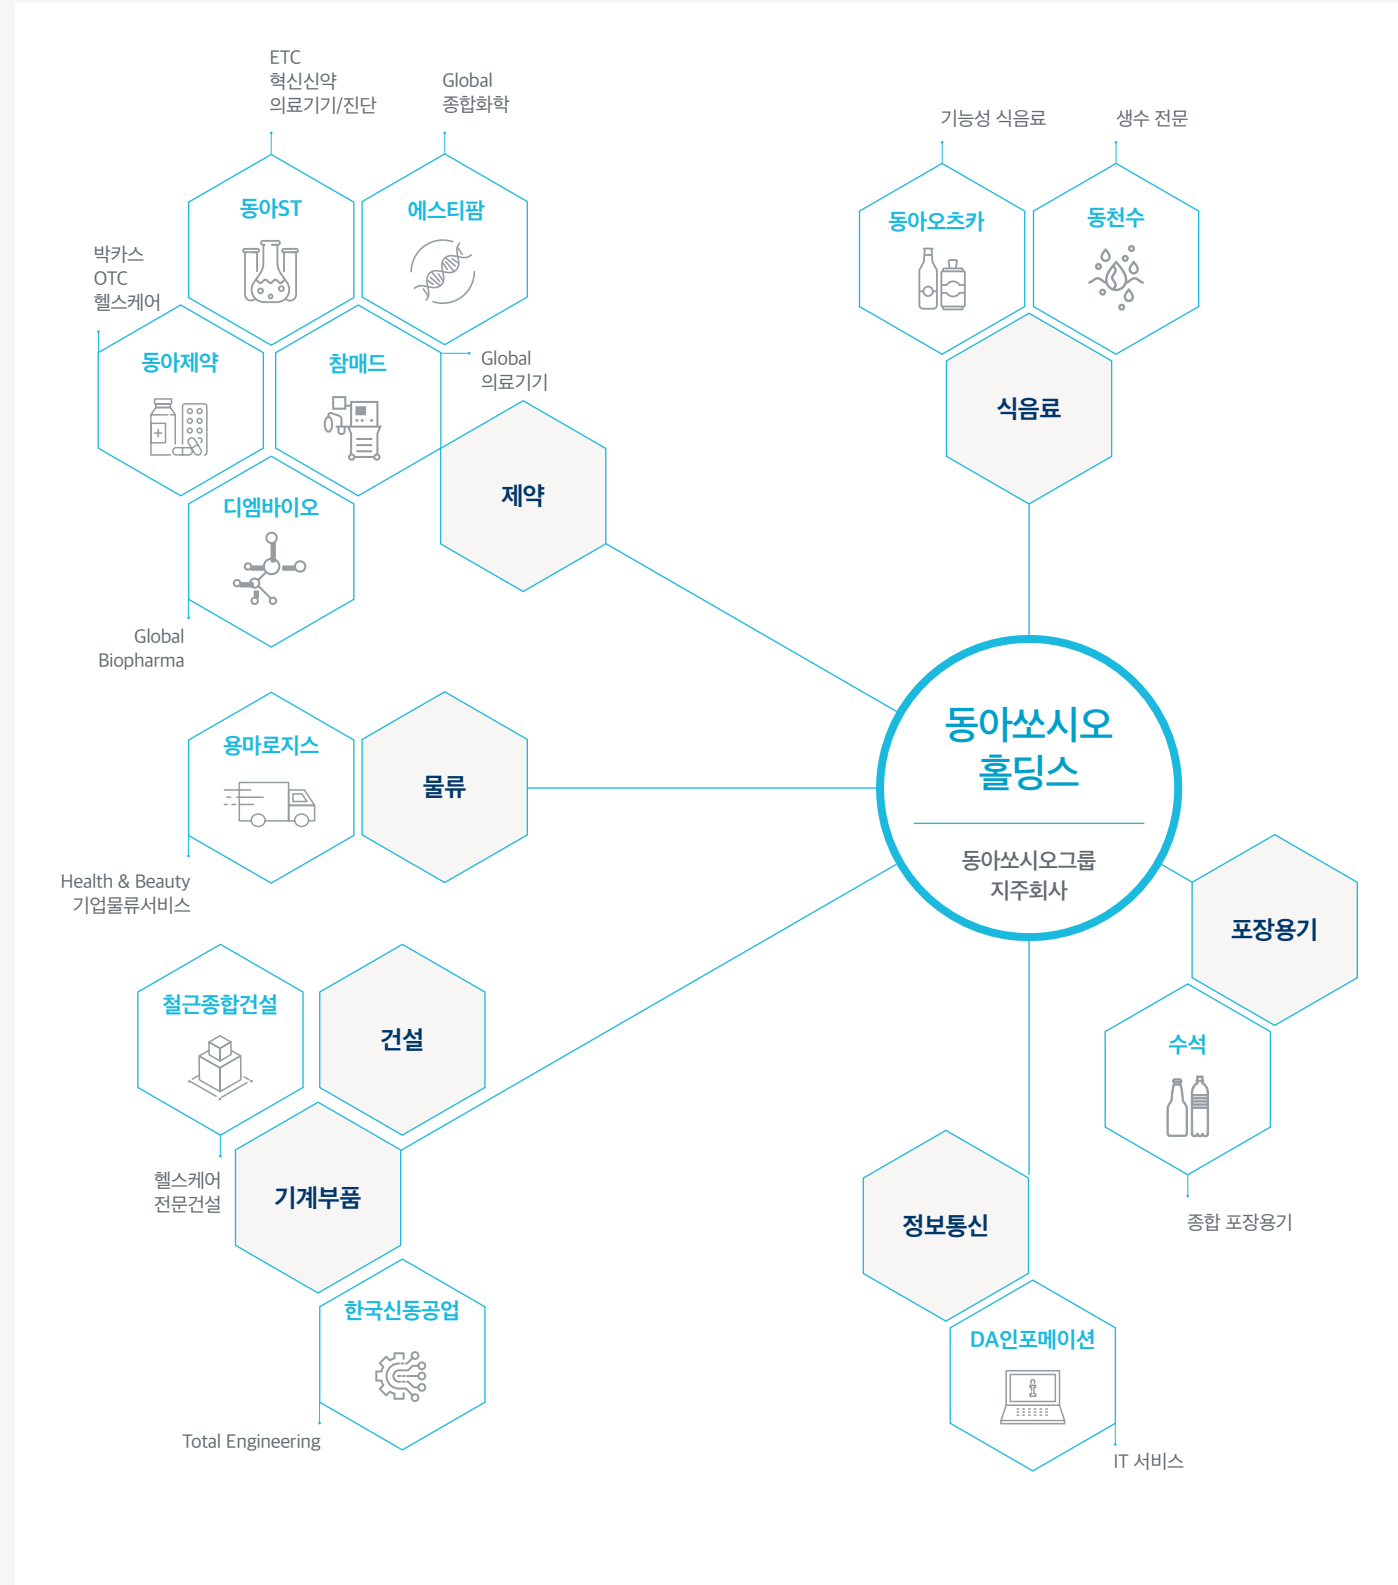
ETC
혁신신약
의료기기/진단

Global
종합화학

동아ST

에스티팜

박카스
OTC
헬스케어

동아제약

참매드

Global
의료기기

제약

디엠바이오

Global
Biopharma

기능성 식음료

생수 전문

동아오츠카

동천수

식음료

동아쏘시오
홀딩스

동아쏘시오그룹
지주회사

용마로지스

물류

Health & Beauty
기업물류서비스

포장용기

수석

종합 포장용기

철근종합건설

건설

헬스케어
전문건설

기계부품

한국신동공업

Total Engineering

정보통신

DA인포메이션

IT 서비스